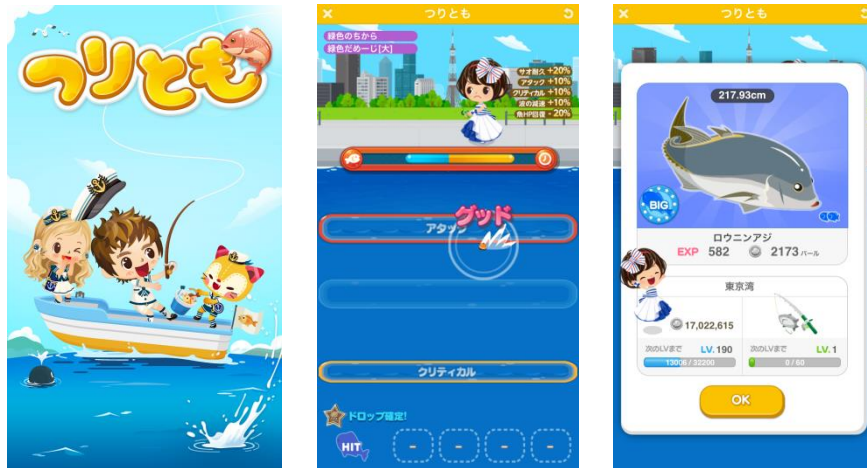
つりとも

つりとも

緑色のちから
緑色だめーじ[大]

サオ耐久 +20%
アタック +10%
クリティカル +10%
波の減速 +10%
魚HP回復 - 20%

グッド

アタック

クリティカル

ドロップ確定!

HIT

-
-
-
-

つりとも

217.93cm

BIG

ロウニンアジ

EXP 582
2173 パール

東京湾

17,022,615

次のLVまで LV. 190
13008 / 32200

次のLVまで LV. 1
0 / 60

OK